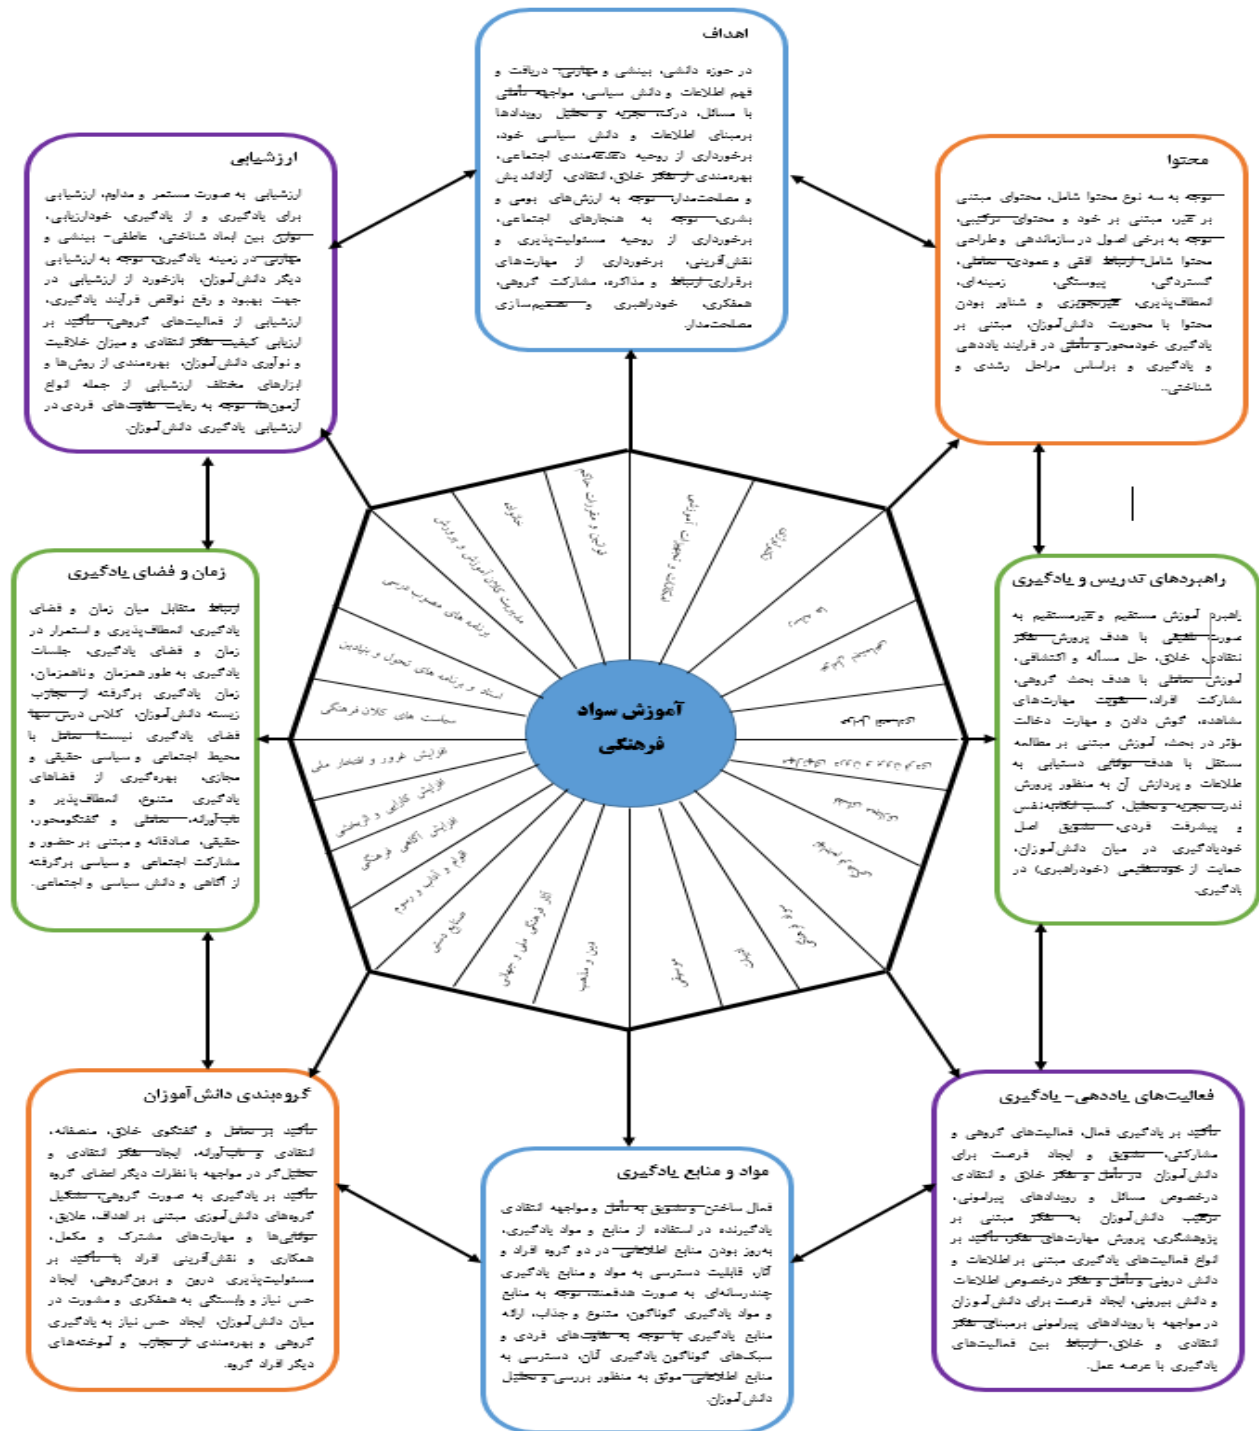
اهداف

در حوزه دانشی، بینشی و مهارتی دریافت و فهم اطلاعات و دانش سیاسی، مواجهه تأملی با مسائل، درک، تجزیه و تحلیل رویدادها برمبنای اطلاعات و دانش سیاسی خود، برخورداری از روحیه دغدغه‌مندی اجتماعی، بهره‌مندی از تفکر خلاق، انتقادی، آزاداندیش و مصلحت‌مدار، توجه به ارزش‌های بومی و بشری، توجه به هنجارهای اجتماعی، برخورداری از روحیه مسئولیت‌پذیری و نقش‌آفرینی، برخورداری از مهارت‌های برقراری ارتباط و مذاکره، مشارکت گروهی، همفکری، خودراهبری و تصمیم‌سازی مصلحت‌مدار.

ارزشیابی

ارزشیابی به صورت مستمر و مداوم، ارزشیابی برای یادگیری و از یادگیری، خودارزیابی، توازن بین ابعاد شناختی، عاطفی- بینشی و مهارتی در زمینه یادگیری، توجه به ارزشیابی دیگر دانش‌آموزان، بازخورد از ارزشیابی در جهت بهبود و رفع نواقص فرآیند یادگیری، ارزشیابی از فعالیت‌های گروهی، تأکید بر ارزیابی کیفیت تفکر انتقادی و میزان خلاقیت و نوآوری دانش‌آموزان، بهره‌مندی از روش‌ها و ابزارهای مختلف ارزشیابی از جمله انواع آزمون‌ها، توجه به رعایت تفاوت‌های فردی در ارزشیابی یادگیری دانش‌آموزان.

محتوا

توجه به سه نوع محتوا شامل، محتوای مبتنی بر تیزر، مبتنی بر خود و محتوای ترکیبی، توجه به برخی اصول در سازماندهی و طراحی محتوا شامل، ارتباط افقی و عمودی، منطقی، گستردگی، پیوستگی، زمینه‌ای، انعطاف‌پذیری، غیرتجویزی و شناور بودن محتوا با محوریت دانش‌آموزان، مبتنی بر یادگیری خودمحور و تأملی در فرایند یاددهی و یادگیری و براساس مراحل رشدی و شناختی...

زمان و فضای یادگیری

ارتباط متقابل میان زمان و فضای یادگیری، انعطاف‌پذیری و استمرار در زمان و فضای یادگیری، جلسات یادگیری به طور همزمان وناهمزمان، زمان یادگیری برگرفته از تجارب زیسته دانش‌آموزان، کلاس درس تنها فضای یادگیری نیست، تعامل با محیط اجتماعی و سیاسی حقیقی و مجازی، بهره‌گیری از فضاهای یادگیری متنوع، انعطاف‌پذیر و تاب‌آورانه، تعاملی و گفتگومحور، حقیقی، صادقانه و مبتنی برحضور و مشارکت اجتماعی و سیاسی برگرفته از آگاهی و دانش سیاسی و اجتماعی.

راهبردهای تدریس و یادگیری

راهبرد آموزش مستقیم و غیرمستقیم به صورت تلفیقی با هدف پرورش تفکر نقادی، خلاق، حل مسأله و اکتشافی، آموزش تعاملی با هدف بحث گروهی، مشارکت افراد، تقویت مهارت‌های مشاهده، گوش دادن و مهارت دخالت مؤثر در بحث، آموزش مبتنی بر مطالعه مستقل با هدف توانایی دستیابی به اطلاعات و پردازش آن به منظور پرورش قدرت تجزیه و تحلیل، کسب اعتمادبه‌نفس و پیشرفت فردی، تشویق اصل خودیادگیری در میان دانش‌آموزان، حمایت از خودتنظیمی (خودراهبری) در یادگیری.

آموزش سواد فرهنگی

گروه‌بندی دانش آموزان

تأکید بر تعامل و گفتگوی خلاق، منصفانه، انتقادی و تاب‌آورانه، ایجاد تفکر انتقادی و تحلیل‌گر در مواجهه با نظرات دیگر اعضای گروه تأکید بر یادگیری به صورت گروهی، تشکیل گروه‌های دانش‌آموزی مبتنی بر اهداف، علایق، توانایی‌ها و مهارت‌های مشترک و مکمل، همکاری و نقش‌آفرینی افراد با تأکید بر مسئولیت‌پذیری درون و برون‌گروهی، ایجاد حس نیاز و وابستگی به همفکری و مشورت در میان دانش‌آموزان، ایجاد حس نیاز به یادگیری گروهی و بهره‌مندی از تجارب و آموخته‌های دیگر افراد گروه.

مواد و منابع یادگیری

فعال ساختن و تشویق به تأمل و مواجهه انتقادی یادگیرنده در استفاده از منابع و مواد یادگیری، به‌روز بودن منابع اطلاعاتی در دو گروه افراد و آثار، قابلیت دسترسی به مواد و منابع یادگیری چندرسانه‌ای به صورت هدفمند، توجه به منابع و مواد یادگیری گوناگون، متنوع و جذاب، ارائه منابع یادگیری با توجه به تفاوت‌های فردی و سبک‌های گوناگون یادگیری آنان، دسترسی به منابع اطلاعاتی موثق به منظور بررسی و تحلیل دانش‌آموزان.

فعالیت‌های یاددهی- یادگیری

تأکید بر یادگیری فعال، فعالیت‌های گروهی و مشارکتی، تشویق و ایجاد فرصت برای دانش‌آموزان در تأمل و تفکر خلاق و انتقادی درخصوص مسائل و رویدادهای پیرامونی، ترغیب دانش‌آموزان به تفکر مبتنی بر پژوهشگری، پرورش مهارت‌های تفکر، تأکید بر انواع فعالیت‌های یادگیری مبتنی بر اطلاعات و دانش درونی و تأمل و تفکر درخصوص اطلاعات و دانش بیرونی، ایجاد فرصت برای دانش‌آموزان در مواجهه با رویدادهای پیرامونی برمبنای تفکر انتقادی و خلاق، ارتباط بین فعالیت‌های یادگیری با عرصه عمل.

مدیریت کلاس آموزش و پرورش
خانواده
قوانین و مقررات حاکم
رسانه‌ها
برنامه های مصوب درسی
اسناد و برنامه های تحول و بنیادین
سیاست های کلان فرهنگی
افزایش غرور و افتخار ملی
افزایش کارایی و اثربخشی
افزایش آگاهی فرهنگی
فرهنگ و آداب و رسوم
صنایع دستی
آثار فرهنگی ملی و جهانی
دین و مذهب
موسیقی
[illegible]
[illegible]
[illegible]
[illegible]
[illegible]
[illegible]
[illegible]
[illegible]
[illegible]